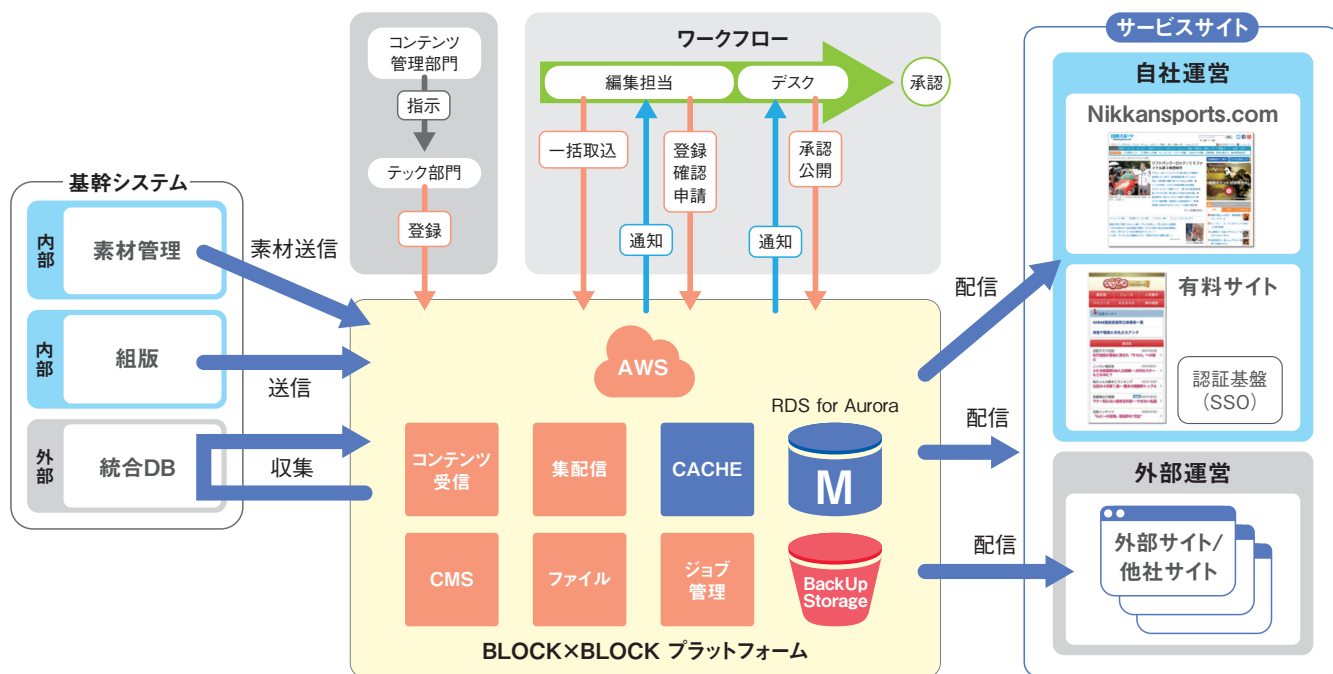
コンテンツ管理部門

指示

テック部門

登録

ワークフロー

編集担当

デスク

承認

一括取込

登録確認申請

通知

通知

承認公開

サービスサイト

自社運営

Nikkansports.com

有料サイト

認証基盤（SSO）

外部運営

外部サイト/他社サイト

基幹システム

内部

素材管理

内部

組版

外部

統合DB

素材送信

送信

収集

AWS

RDS for Aurora

コンテンツ受信

集配信

CACHE

M

CMS

ファイル

ジョブ管理

BackUp Storage

BLOCK×BLOCK プラットフォーム

配信

配信

配信